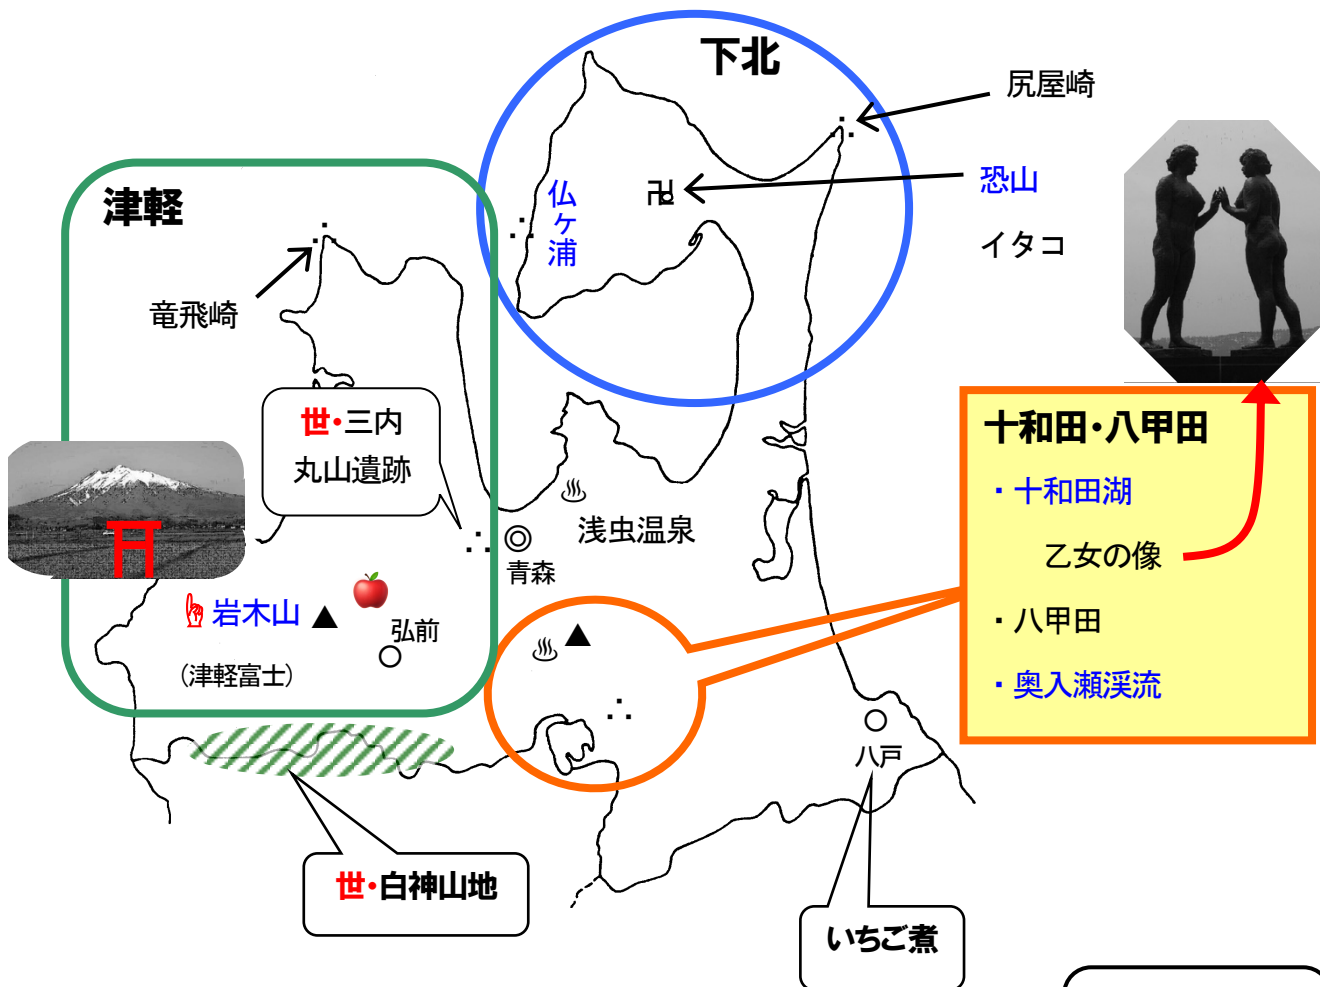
下北

尻屋崎

仏ヶ浦

卍

恐山

イタコ

津軽

竜飛崎

世・三内丸山遺跡

浅虫温泉

青森

十和田・八甲田

・十和田湖

乙女の像

・八甲田

・奥入瀬渓流

岩木山

（津軽富士）

弘前

八戸

世・白神山地

いちご煮